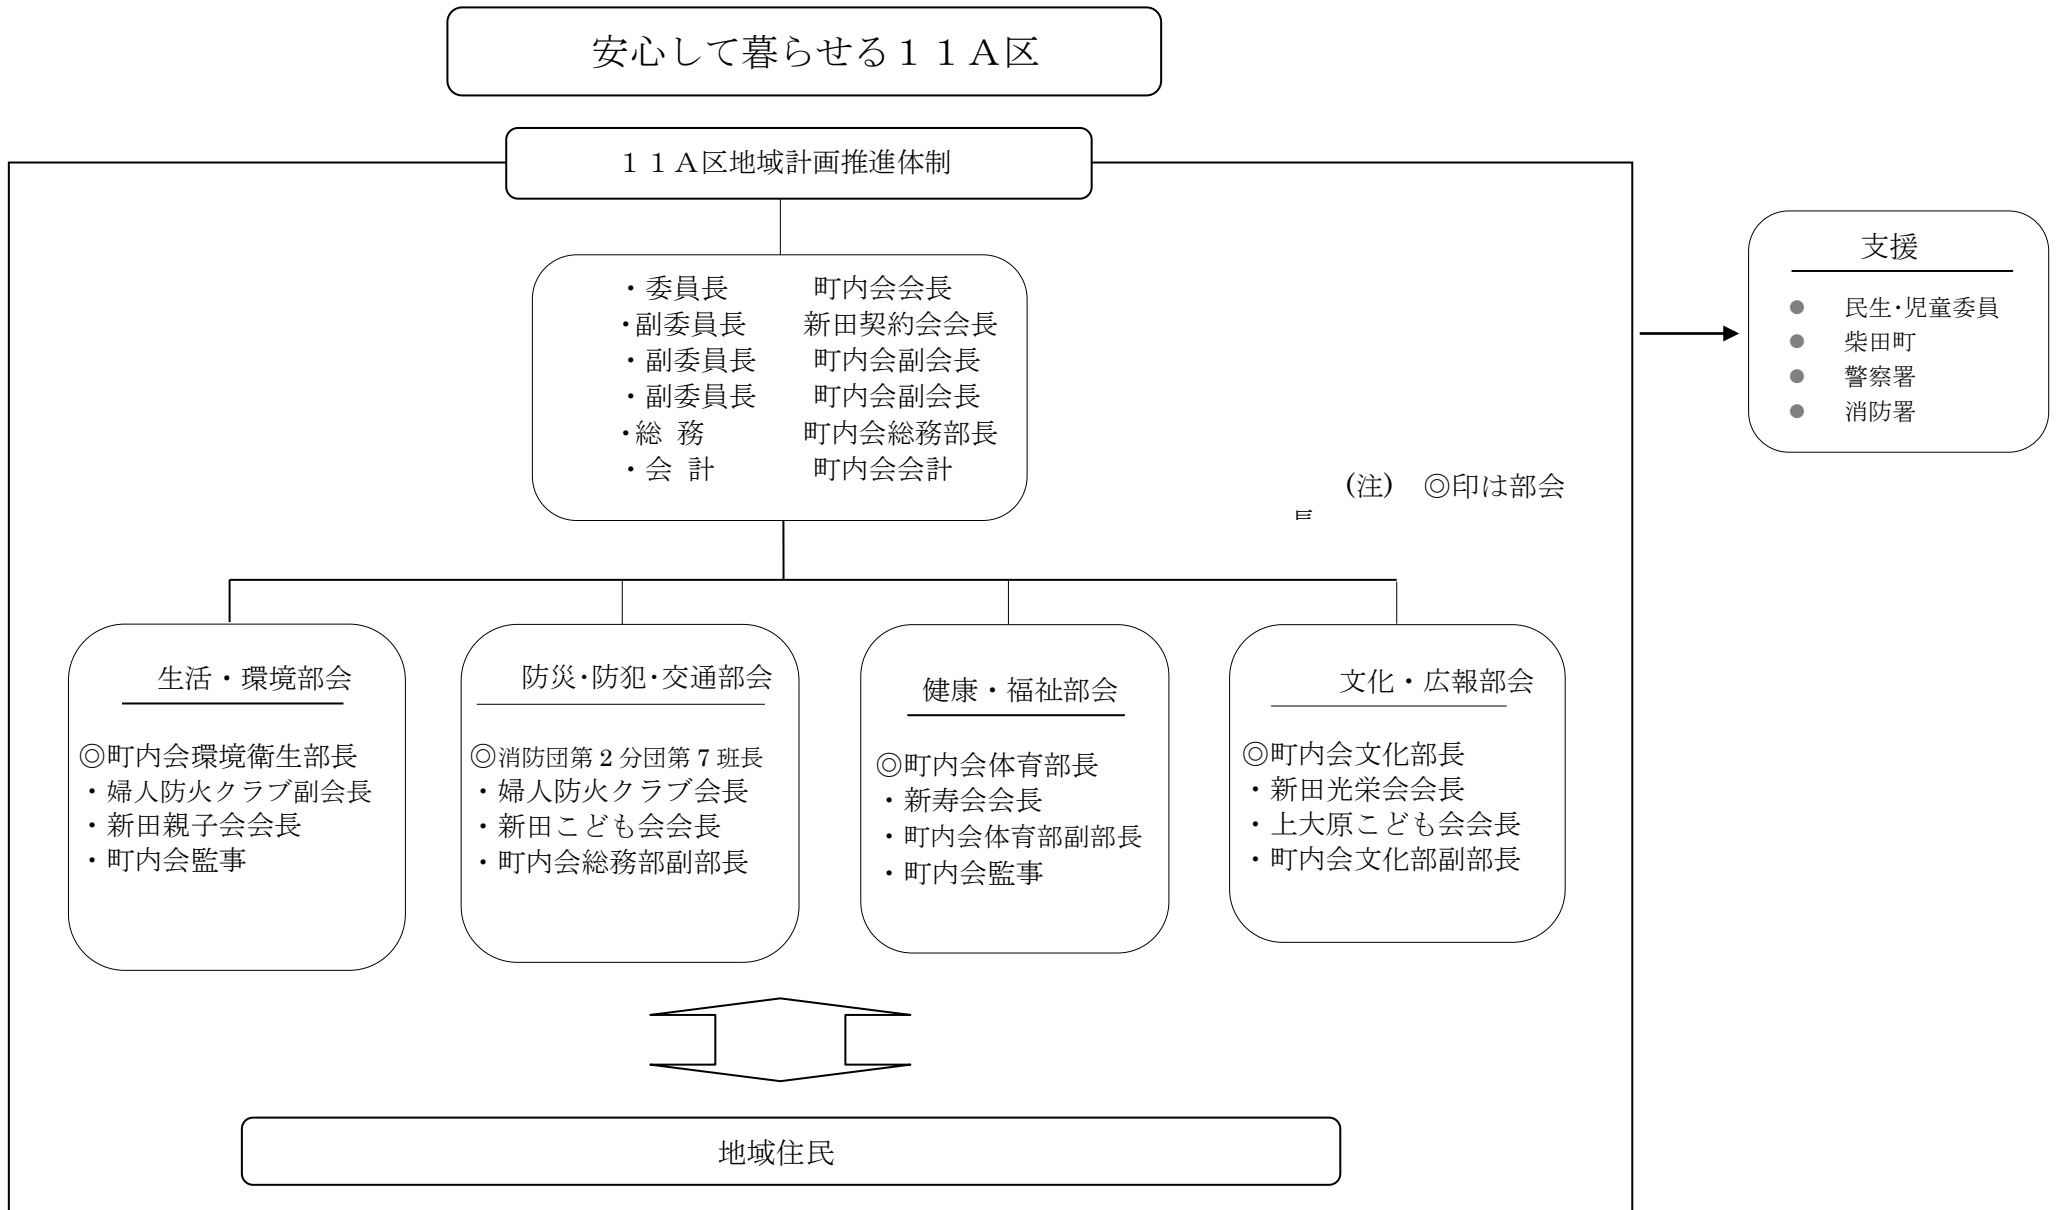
安心して暮らせる１１A区

１１A区地域計画推進体制

・委員長　町内会会長
・副委員長　新田契約会会長
・副委員長　町内会副会長
・副委員長　町内会副会長
・総 務　町内会総務部長
・会 計　町内会会計

支援
● 民生･児童委員
● 柴田町
● 警察署
● 消防署

(注) ◎印は部会長

生活・環境部会
◎町内会環境衛生部長
・婦人防火クラブ副会長
・新田親子会会長
・町内会監事

防災･防犯･交通部会
◎消防団第２分団第７班長
・婦人防火クラブ会長
・新田こども会会長
・町内会総務部副部長

健康・福祉部会
◎町内会体育部長
・新寿会会長
・町内会体育部副部長
・町内会監事

文化・広報部会
◎町内会文化部長
・新田光栄会会長
・上大原こども会会長
・町内会文化部副部長

地域住民